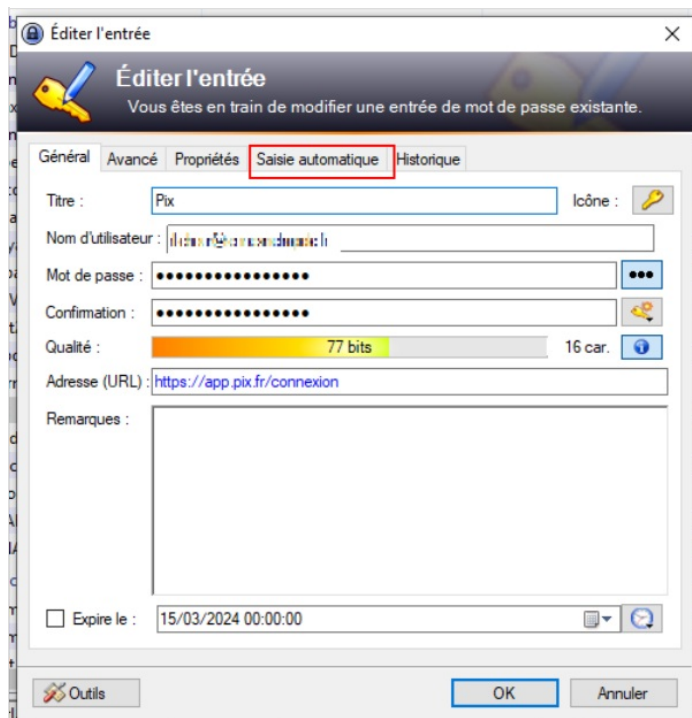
Éditer l'entrée

Éditer l'entrée
Vous êtes en train de modifier une entrée de mot de passe existante.

Général | Avancé | Propriétés | Saisie automatique | Historique

Titre : Pix
Icône :
Nom d'utilisateur : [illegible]
Mot de passe : ••••••••••••••••
Confirmation : ••••••••••••••••
Qualité : 77 bits 16 car.
Adresse (URL) : https://app.pix.fr/connexion
Remarques :

Expire le : 15/03/2024 00:00:00

Outils
OK
Annuler